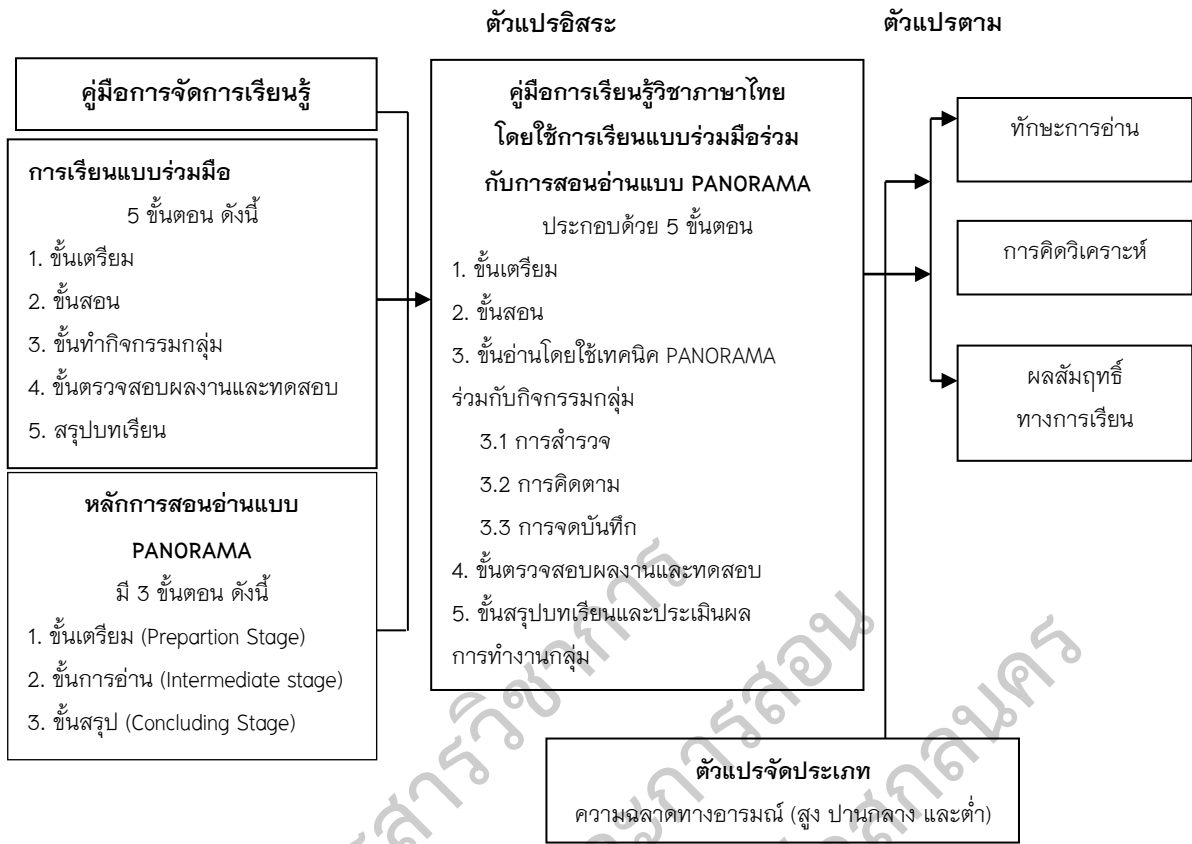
ตัวแปรอิสระ

ตัวแปรตาม

คู่มือการจัดการเรียนรู้

การเรียนแบบร่วมมือ
5 ขั้นตอน ดังนี้
1. ขั้นเตรียม
2. ขั้นสอน
3. ขั้นทำกิจกรรมกลุ่ม
4. ขั้นตรวจสอบผลงานและทดสอบ
5. สรุปบทเรียน

หลักการสอนอ่านแบบ
PANORAMA
มี 3 ขั้นตอน ดังนี้
1. ขั้นเตรียม (Prepartion Stage)
2. ขั้นการอ่าน (Intermediate stage)
3. ขั้นสรุป (Concluding Stage)

คู่มือการเรียนรู้วิชาภาษาไทย
โดยใช้การเรียนแบบร่วมมือร่วม
กับการสอนอ่านแบบ PANORAMA
ประกอบด้วย 5 ขั้นตอน
1. ขั้นเตรียม
2. ขั้นสอน
3. ขั้นอ่านโดยใช้เทคนิค PANORAMA ร่วมกับกิจกรรมกลุ่ม
3.1 การสำรวจ
3.2 การคิดตาม
3.3 การจดบันทึก
4. ขั้นตรวจสอบผลงานและทดสอบ
5. ขั้นสรุปบทเรียนและประเมินผลการทำงานกลุ่ม

ทักษะการอ่าน

การคิดวิเคราะห์

ผลสัมฤทธิ์
ทางการเรียน

ตัวแปรจัดประเภท
ความฉลาดทางอารมณ์ (สูง ปานกลาง และต่ำ)

วารสารวิชาการ
การสอน
นครสกลนคร